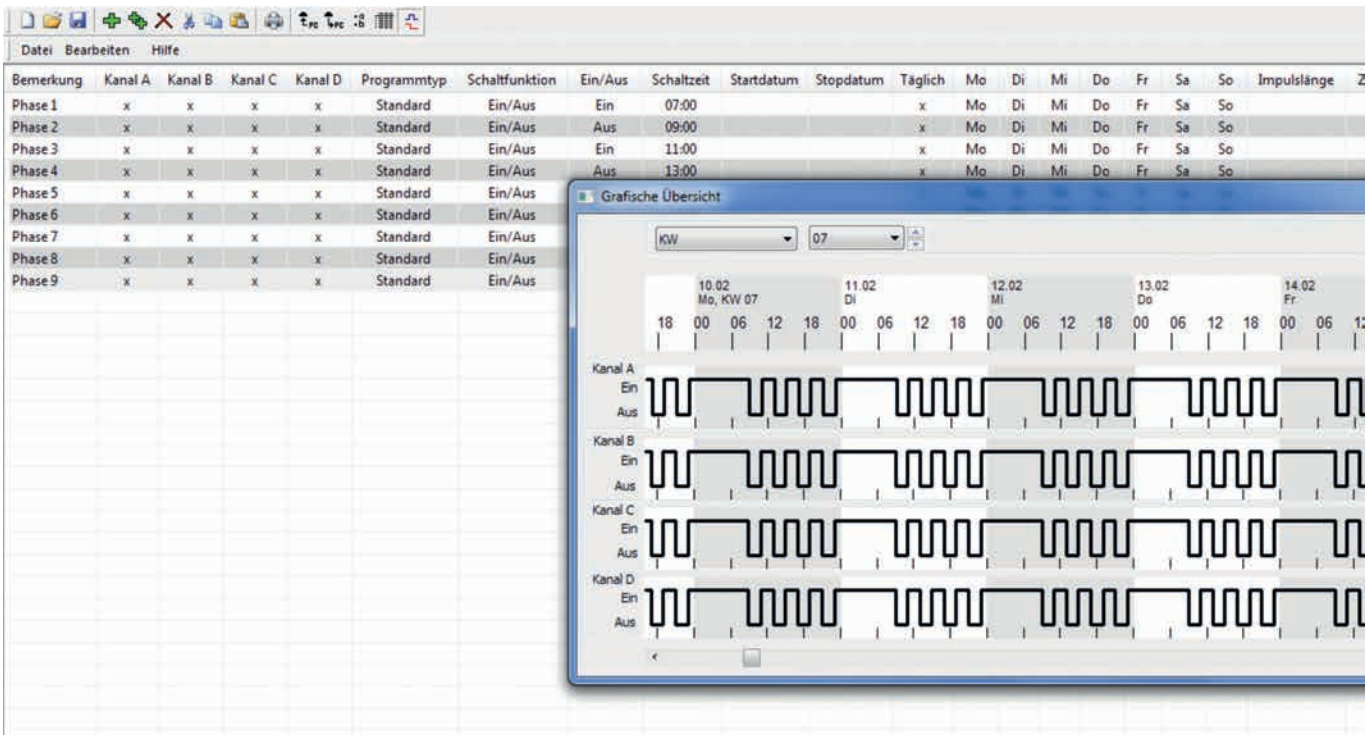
Datei Bearbeiten Hilfe

| Bemerkung | Kanal A | Kanal B | Kanal C | Kanal D | Programmtyp | Schaltfunktion | Ein/Aus | Schaltzeit | Startdatum | Stopdatum | Täglich | Mo | Di | Mi | Do | Fr | Sa | So | Impulslänge | Z |
|---|---|---|---|---|---|---|---|---|---|---|---|---|---|---|---|---|---|---|---|---|
| Phase 1 | x | x | x | x | Standard | Ein/Aus | Ein | 07:00 | | | x | Mo | Di | Mi | Do | Fr | Sa | So | | |
| Phase 2 | x | x | x | x | Standard | Ein/Aus | Aus | 09:00 | | | x | Mo | Di | Mi | Do | Fr | Sa | So | | |
| Phase 3 | x | x | x | x | Standard | Ein/Aus | Ein | 11:00 | | | x | Mo | Di | Mi | Do | Fr | Sa | So | | |
| Phase 4 | x | x | x | x | Standard | Ein/Aus | Aus | 13:00 | | | x | Mo | Di | Mi | Do | Fr | Sa | So | | |
| Phase 5 | x | x | x | x | Standard | Ein/Aus | | | | | | | | | | | | | | |
| Phase 6 | x | x | x | x | Standard | Ein/Aus | | | | | | | | | | | | | | |
| Phase 7 | x | x | x | x | Standard | Ein/Aus | | | | | | | | | | | | | | |
| Phase 8 | x | x | x | x | Standard | Ein/Aus | | | | | | | | | | | | | | |
| Phase 9 | x | x | x | x | Standard | Ein/Aus | | | | | | | | | | | | | | |

Grafische Übersicht

KW 07

10.02 Mo, KW 07
11.02 Di
12.02 Mi
13.02 Do
14.02 Fr

18 00 06 12 18 00 06 12 18 00 06 12 18 00 06 12 18 00 06 12

Kanal A Ein Aus
Kanal B Ein Aus
Kanal C Ein Aus
Kanal D Ein Aus